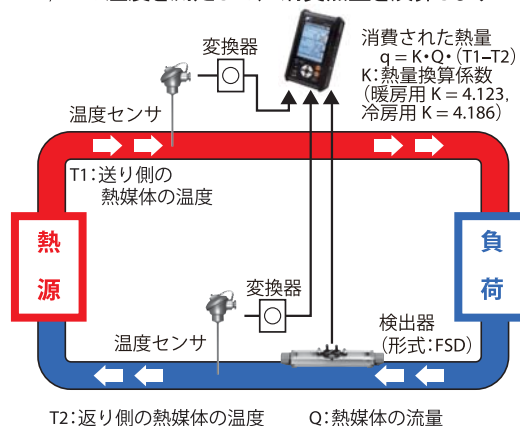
変換器

消費された熱量
q = K・Q・(T1−T2)
K:熱量換算係数
(暖房用 K = 4.123,
冷房用 K = 4.186)

温度センサ

T1:送り側の
熱媒体の温度

熱
源

負
荷

変換器

温度センサ

検出器
(形式:FSD)

T2:返り側の熱媒体の温度

Q:熱媒体の流量